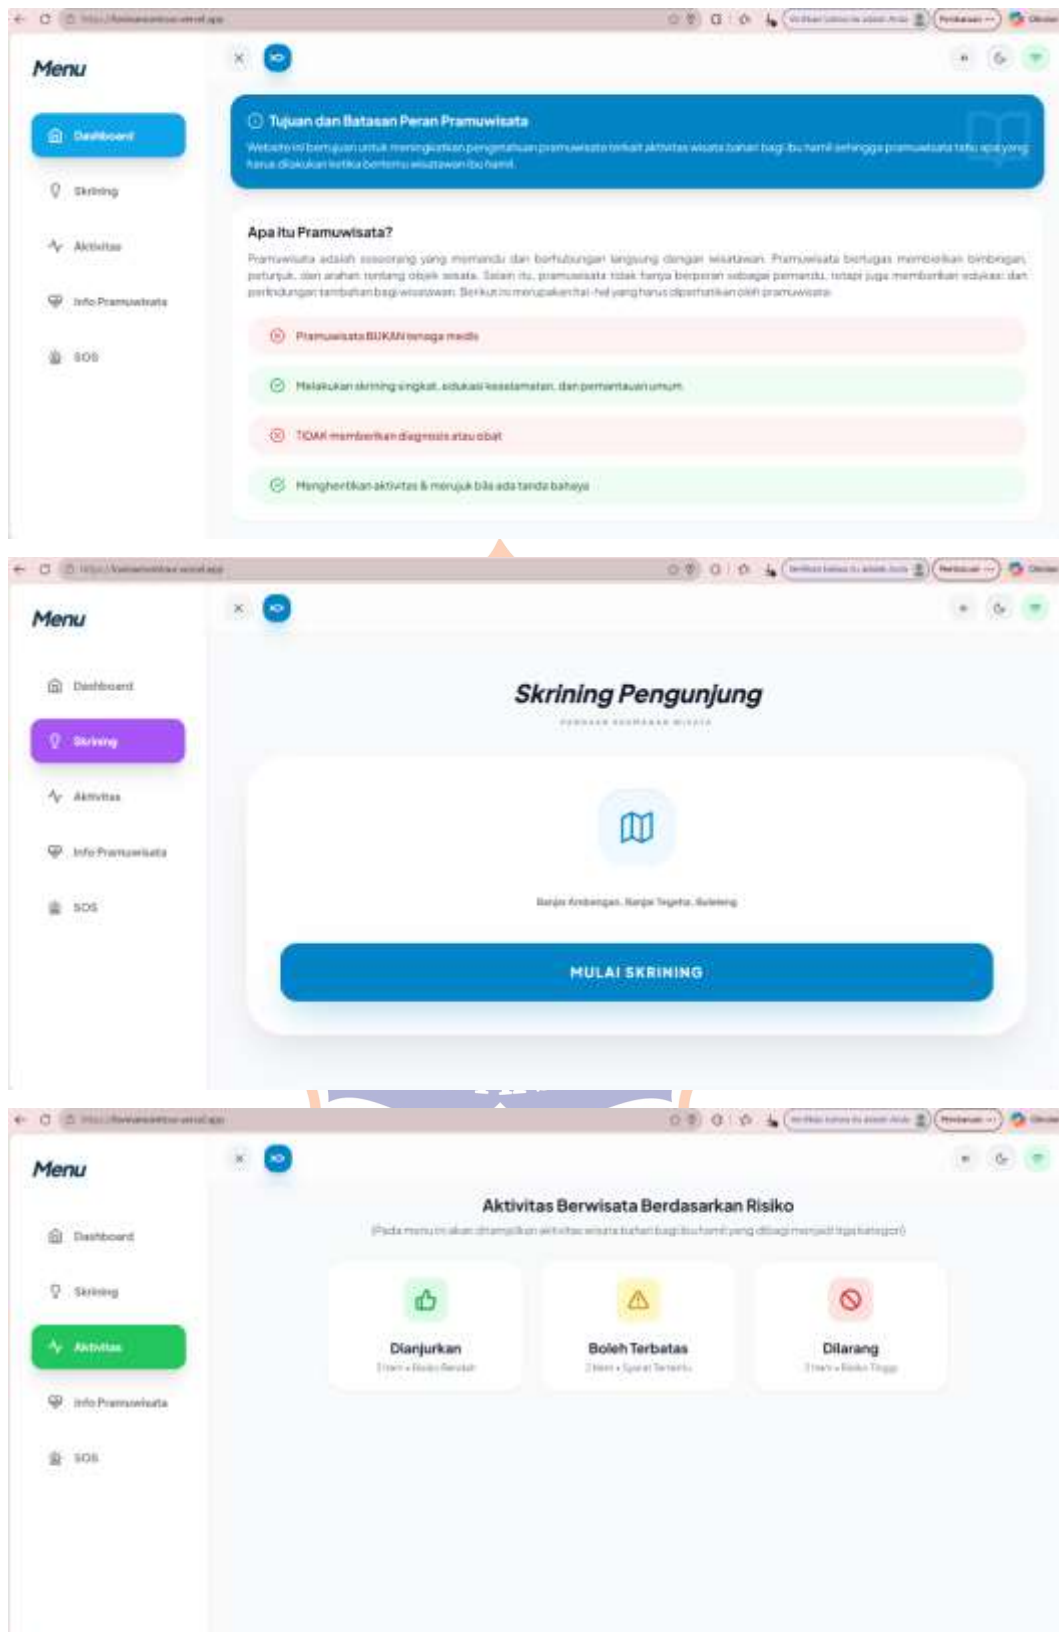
Menu

Dashboard

Skrining

Aktivitas

Info Pramuwisata

SOS

Tujuan dan Batasan Peran Pramuwisata

Website ini bertujuan untuk meningkatkan pengetahuan pramuwisata terkait aktivitas wisata bahari bagi ibu hamil sehingga pramuwisata tahu apa yang harus dilakukan ketika bertemu wisatawan ibu hamil.

Apa itu Pramuwisata?

Pramuwisata adalah seseorang yang memandu dan berhubungan langsung dengan wisatawan. Pramuwisata bertugas memberikan bimbingan, petunjuk, dan arahan tentang objek wisata. Selain itu, pramuwisata tidak hanya berperan sebagai pemandu, tetapi juga memberikan edukasi dan perlindungan tambahan bagi wisatawan. Berikut ini merupakan hal-hal yang harus diperhatikan oleh pramuwisata

Pramuwisata BUKAN tenaga medis

Melakukan skrining singkat, edukasi keselamatan, dan pemantauan umum

TIDAK memberikan diagnosis atau obat

Menghentikan aktivitas & merujuk bila ada tanda bahaya

Menu

Dashboard

Skrining

Aktivitas

Info Pramuwisata

SOS

Skrining Pengunjung

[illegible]

Banjar Ambengan, Banjar Tegeha, Buleleng

MULAI SKRINING

Menu

Dashboard

Skrining

Aktivitas

Info Pramuwisata

SOS

Aktivitas Berwisata Berdasarkan Risiko

(Pada menu ini akan ditampilkan aktivitas wisata bahari bagi ibu hamil yang dibagi menjadi tiga kategori)

Dianjurkan
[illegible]

Boleh Terbatas
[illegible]

Dilarang
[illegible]